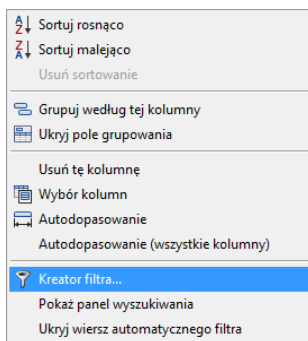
A Z Sortuj rosnąco
Z A Sortuj malejąco
Usuń sortowanie
Grupuj według tej kolumny
Ukryj pole grupowania
Usuń tę kolumnę
Wybór kolumn
Autodopasowanie
Autodopasowanie (wszystkie kolumny)
Kreator filtra...
Pokaż panel wyszukiwania
Ukryj wiersz automatycznego filtra